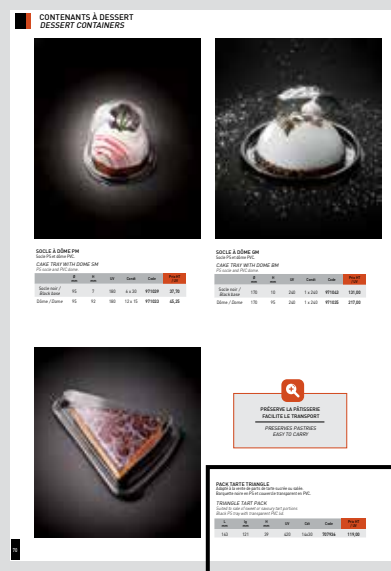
CONTENANTS À DESSERT
DESSERT CONTAINERS

SOCLE À DÔME PM
Socle PS et dôme PVC.
CAKE TRAY WITH DOME SM
PS socle and PVC dome.

| | Ø mm | h mm | UV | Cond. | Code | Prix HT / UV |
|---|---|---|---|---|---|---|
| Socle noir / Black base | 95 | 7 | 180 | 6 x 30 | 971009 | 37,70 |
| Dôme / Dome | 95 | 92 | 180 | 12 x 15 | 971020 | 45,20 |

SOCLE À DÔME GM
Socle PS et dôme PVC.
CAKE TRAY WITH DOME BM
PS socle and PVC dome.

| | Ø mm | h mm | UV | Cond. | Code | Prix HT / UV |
|---|---|---|---|---|---|---|
| Socle noir / Black base | 170 | 10 | 240 | 1 x 240 | 971043 | 131,80 |
| Dôme / Dome | 170 | 95 | 240 | 1 x 240 | 971035 | 217,00 |

PRÉSERVE LA PÂTISSERIE
FACILITE LE TRANSPORT
PRESERVES PASTRIES
EASY TO CARRY

PACK TARTE TRIANGLE
Adapté à la vente de parts de tarte sucrée ou salée.
Barquette noire en PS et couvercle transparent en PVC.
TRIANGLE TART PACK
Suited to sale of sweet or savoury tart portions.
Black PS tray with transparent PVC lid.

| L mm | lg mm | h mm | UV | Cdt | Code | Prix HT / UV |
|---|---|---|---|---|---|---|
| 143 | 121 | 39 | 400 | 1x400 | 107916 | 119,00 |

78